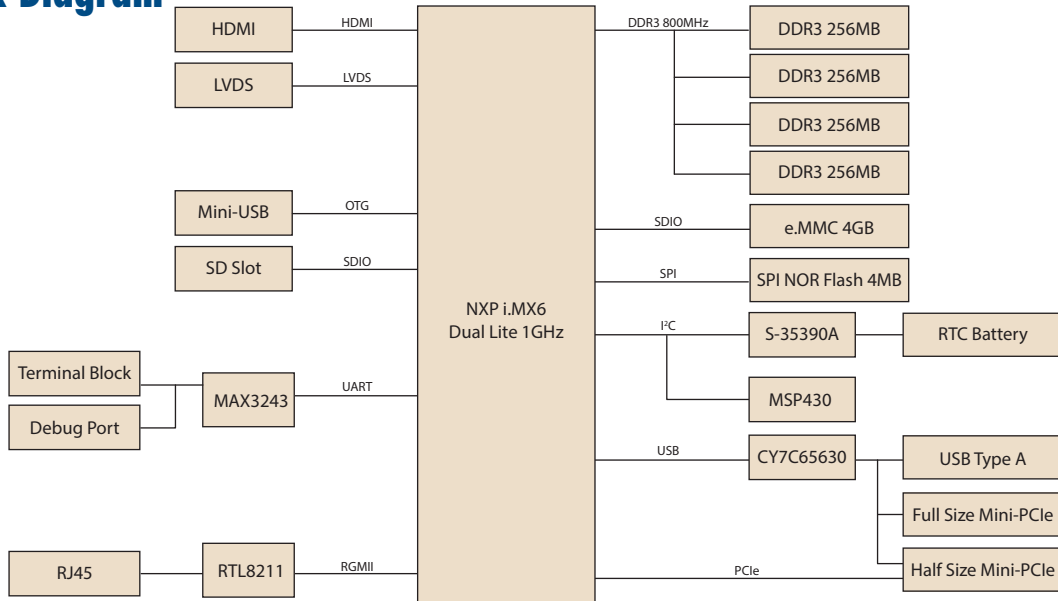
k Diagram

HDMI

HDMI

LVDS

LVDS

Mini-USB

OTG

SD Slot

SDIO

Terminal Block

Debug Port

MAX3243

UART

RJ45

RTL8211

RGMII

NXP i.MX6
Dual Lite 1GHz

DDR3 800MHz

DDR3 256MB

DDR3 256MB

DDR3 256MB

DDR3 256MB

SDIO

e.MMC 4GB

SPI

SPI NOR Flash 4MB

I²C

S-35390A

RTC Battery

MSP430

USB

CY7C65630

USB Type A

Full Size Mini-PCIe

PCIe

Half Size Mini-PCIe